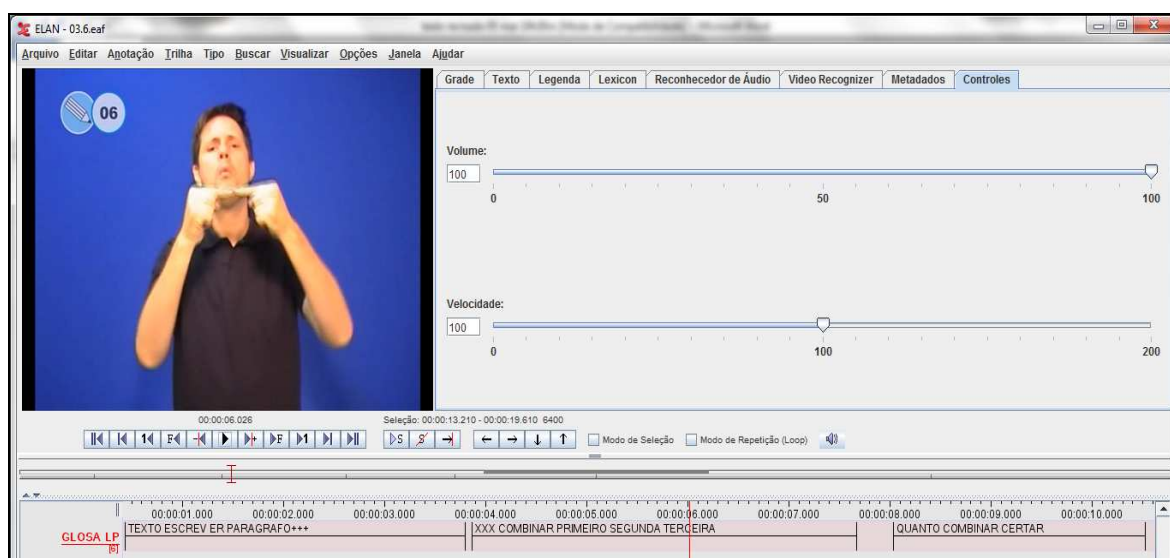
ELAN - 03.6.eaf

Arquivo Editar Anotação Trilha Tipo Buscar Visualizar Opções Janela Ajudar

06

Grade | Texto | Legenda | Lexicon | Reconhecedor de Áudio | Video Recognizer | Metadados | Controles

Volume:
100
0
50
100

Velocidade:
100
0
100
200

00:00:06.026
Seleção: 00:00:13.210 - 00:00:19.610 6400

Modo de Seleção
Modo de Repetição (Loop)

00:00:01.000 00:00:02.000 00:00:03.000 00:00:04.000 00:00:05.000 00:00:06.000 00:00:07.000 00:00:08.000 00:00:09.000 00:00:10.000

GLOSA LP
[6]
TEXTO ESCREV ER PARAGRAFO+++
XXX COMBINAR PRIMEIRO SEGUNDA TERCEIRA
QUANTO COMBINAR CERTAR